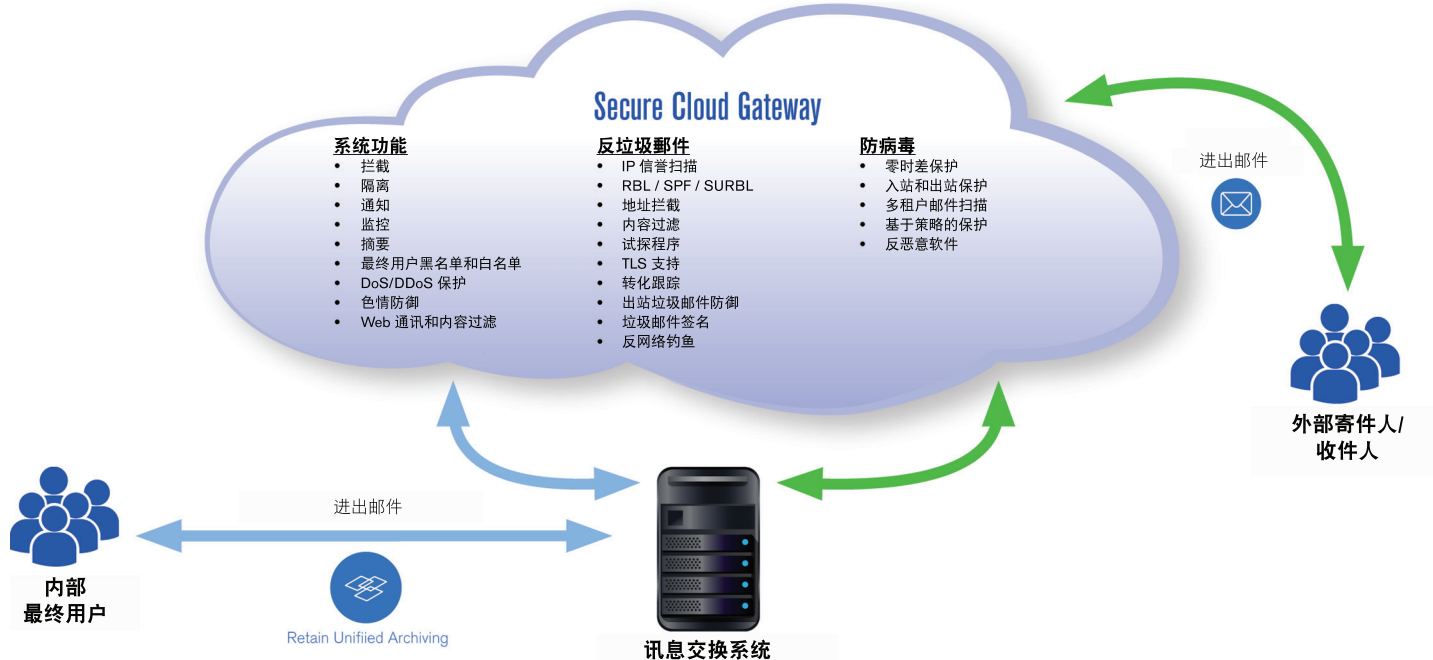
Secure Cloud Gateway

系统功能
- 拦截
- 隔离
- 通知
- 监控
- 摘要
- 最终用户黑名单和白名单
- DoS/DDoS 保护
- 色情防御
- Web 通讯和内容过滤

反垃圾郵件
- IP 信誉扫描
- RBL / SPF / SURBL
- 地址拦截
- 内容过滤
- 试探程序
- TLS 支持
- 转化跟踪
- 出站垃圾邮件防御
- 垃圾邮件签名
- 反网络钓鱼

防病毒
- 零时差保护
- 入站和出站保护
- 多租户邮件扫描
- 基于策略的保护
- 反恶意软件

进出邮件

外部寄件人/收件人

进出邮件

内部最终用户

Retain Unifiied Archiving

讯息交换系统